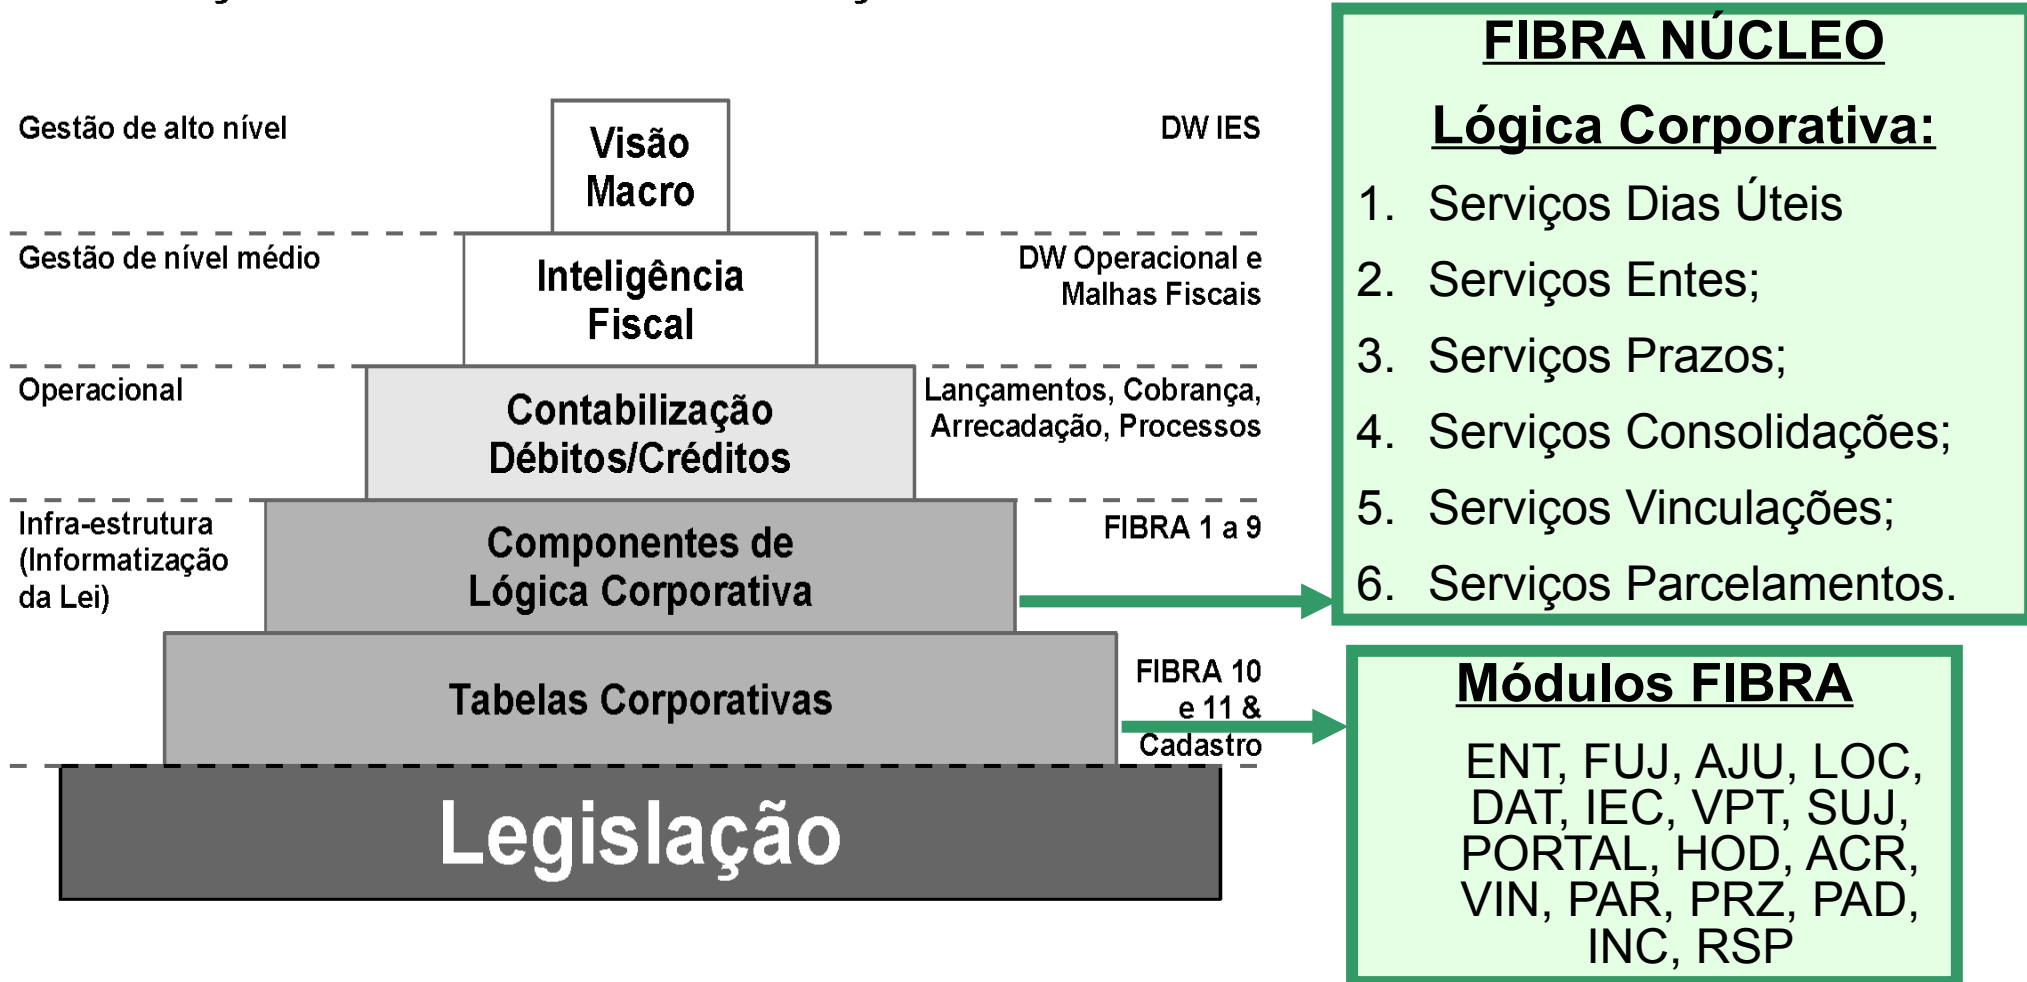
Gestão de alto nível

Visão Macro

DW IES

Gestão de nível médio

Inteligência Fiscal

DW Operacional e Malhas Fiscais

Operacional

Contabilização Débitos/Créditos

Lançamentos, Cobrança, Arrecadação, Processos

Infra-estrutura (Informatização da Lei)

Componentes de Lógica Corporativa

FIBRA 1 a 9

Tabelas Corporativas

FIBRA 10 e 11 & Cadastro

Legislação

FIBRA NÚCLEO

Lógica Corporativa:

1. Serviços Dias Úteis
2. Serviços Entes;
3. Serviços Prazos;
4. Serviços Consolidações;
5. Serviços Vinculações;
6. Serviços Parcelamentos.

Módulos FIBRA

ENT, FUJ, AJU, LOC, DAT, IEC, VPT, SUJ, PORTAL, HOD, ACR, VIN, PAR, PRZ, PAD, INC, RSP